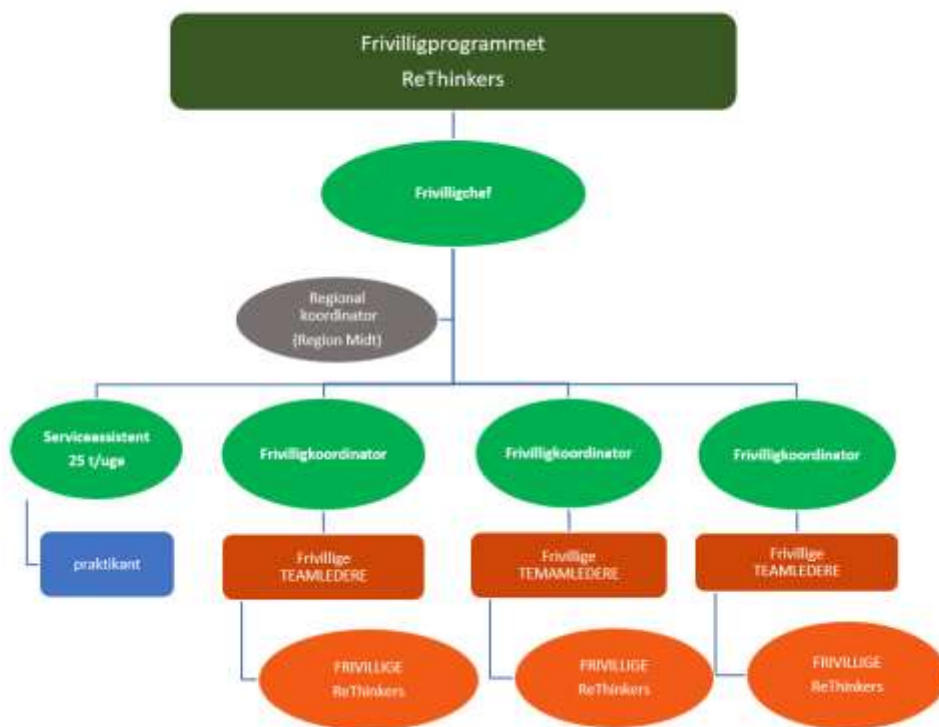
Frivilligprogrammet
ReThinkers

Frivilligchef

Regional koordinator (Region Midt)

Serviceassistent 25 t/uge

Frivilligkoordinator

Frivilligkoordinator

Frivilligkoordinator

praktikant

Frivillige TEAMLEDERE

Frivillige TEMAMLEDERE

Frivillige TEAMLEDERE

FRIVILLIGE ReThinkers

FRIVILLIGE ReThinkers

FRIVILLIGE ReThinkers